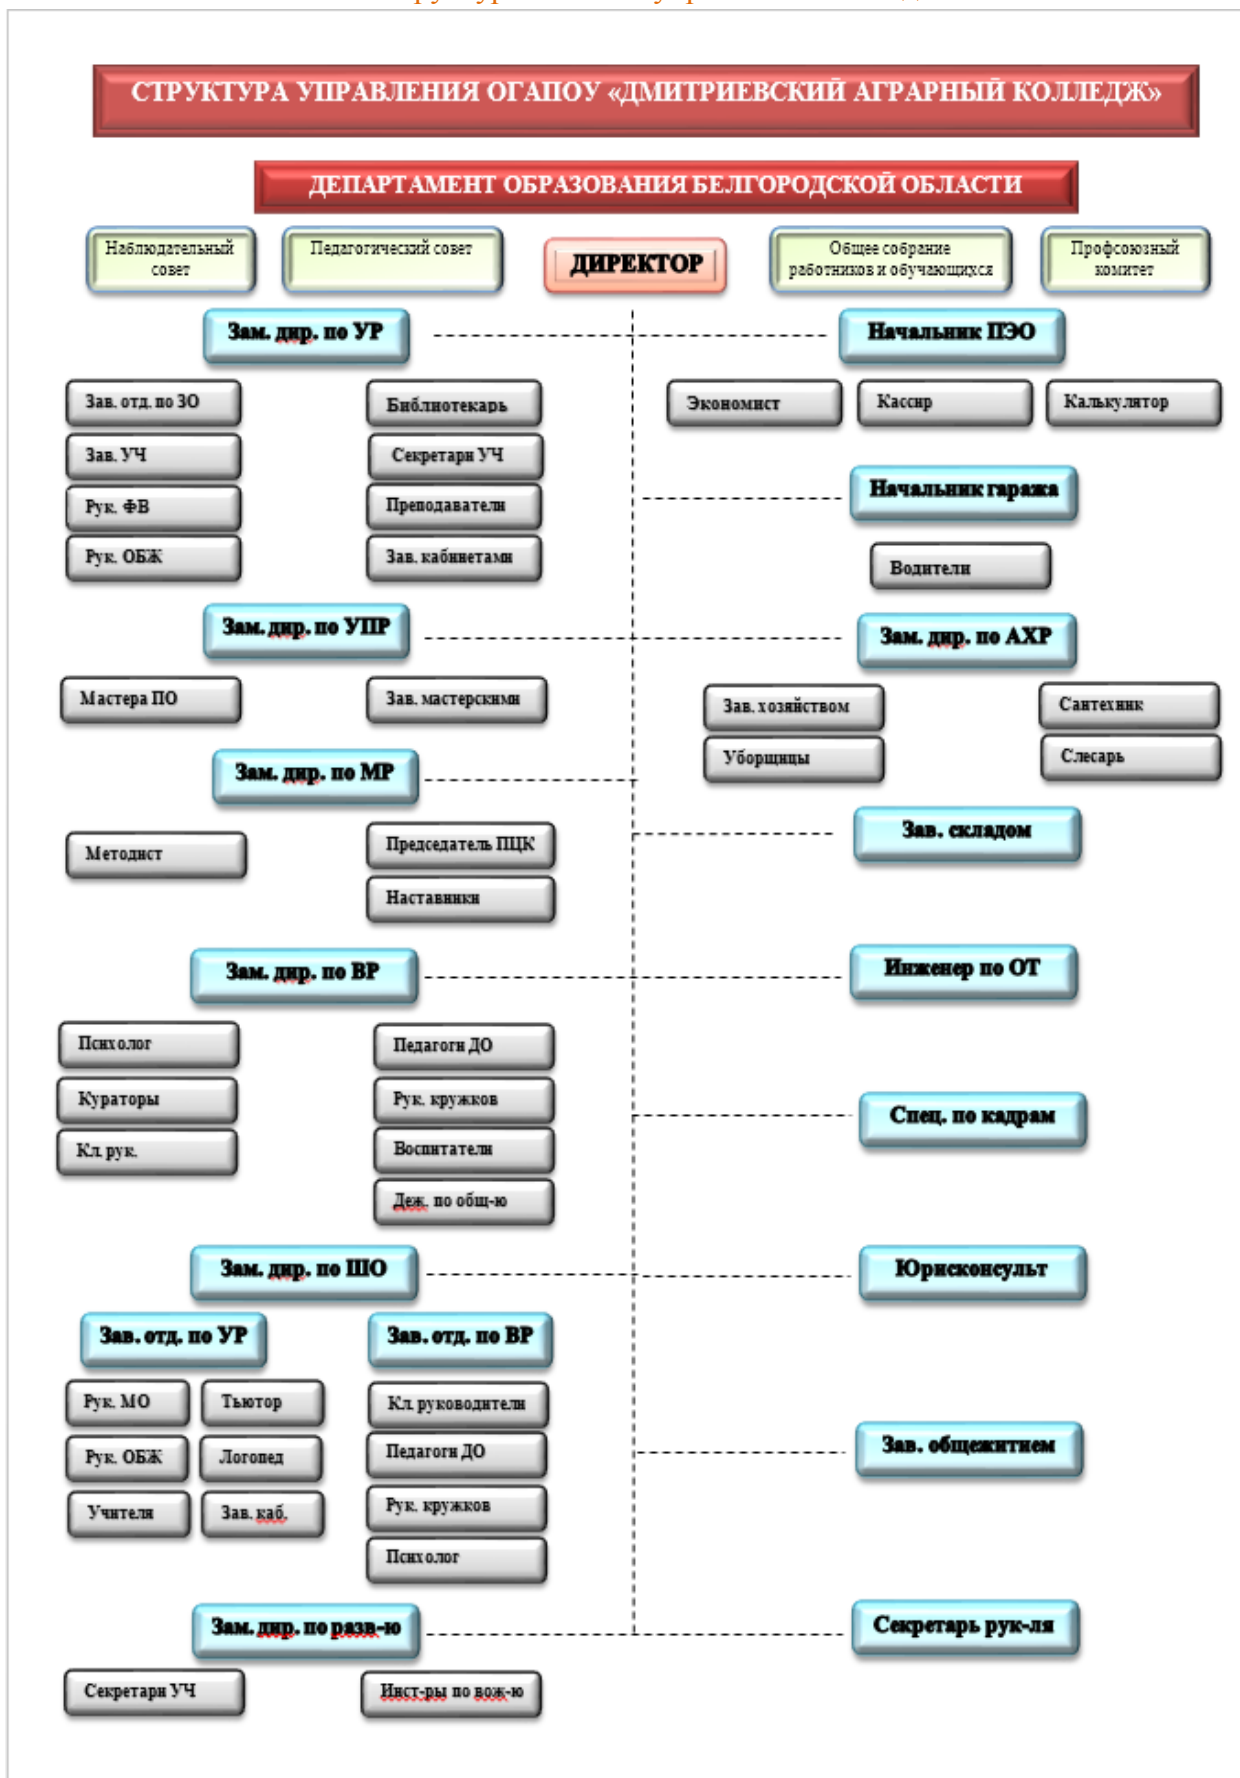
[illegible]

СТРУКТУРА УПРАВЛЕНИЯ ОГАПОУ «ДМИТРИЕВСКИЙ АГРАРНЫЙ КОЛЛЕДЖ»

ДЕПАРТАМЕНТ ОБРАЗОВАНИЯ БЕЛГОРОДСКОЙ ОБЛАСТИ

Наблюдательный совет

Педагогический совет

ДИРЕКТОР

Общее собрание работников и обучающихся

Профсоюзный комитет

Зам. дир. по УР

Зав. отд. по ЗО

Зав. УЧ

Рук. ФВ

Рук. ОБЖ

Библиотекарь

Секретари УЧ

Преподаватели

Зав. кабинетами

Зам. дир. по УПР

Мастера ПО

Зав. мастерскими

Зам. дир. по МР

Методист

Председатель ПЦК

Наставники

Зам. дир. по ВР

Психолог

Кураторы

Кл. рук.

Педагоги ДО

Рук. кружков

Воспитатели

Деж. по общ-ю

Зам. дир. по ШО

Зав. отд. по УР

Рук. МО

Рук. ОБЖ

Учителя

Тьютор

Логопед

Зав. каб.

Зав. отд. по ВР

Кл. руководители

Педагоги ДО

Рук. кружков

Психолог

Зам. дир. по раза-ю

Секретари УЧ

Инст-ры по вож-ю

Начальник ПЭО

Экономист

Кассир

Калькулятор

Начальник гаража

Водители

Зам. дир. по АХР

Зав. хозяйством

Уборщицы

Сантехник

Слесарь

Зав. складом

Инженер по ОТ

Спец. по кадрам

Юрисконсульт

Зав. общежитием

Секретарь рук-ля